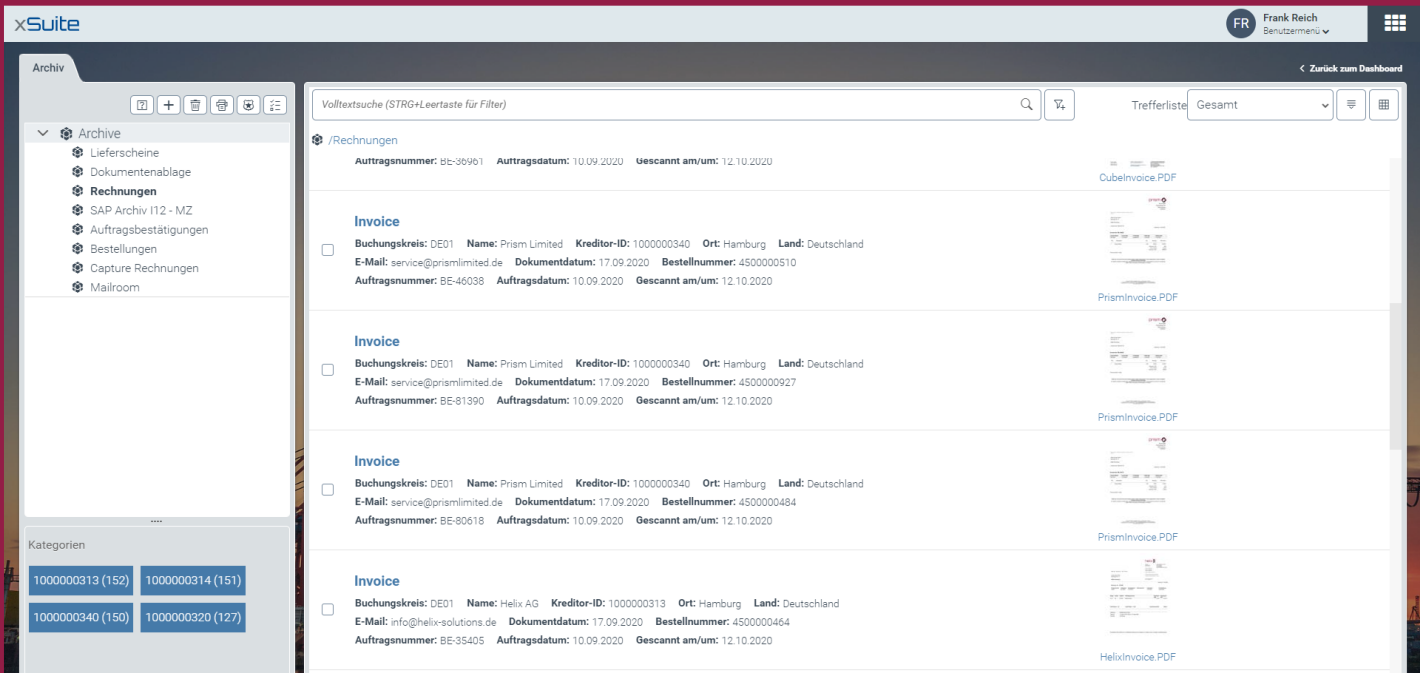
xSuite

FR Frank Reich
Benutzermenü

Archiv

Zurück zum Dashboard

Archive
Lieferscheine
Dokumentenablage
Rechnungen
SAP Archiv I12 - MZ
Auftragsbestätigungen
Bestellungen
Capture Rechnungen
Mailroom

Kategorien
1000000313 (152)
1000000314 (151)
1000000340 (150)
1000000320 (127)

Volltextsuche (STRG+Leertaste für Filter)
Trefferliste Gesamt

/Rechnungen

Auftragsnummer: BE-36961 Auftragsdatum: 10.09.2020 Gescannt am/um: 12.10.2020
CubeInvoice.PDF

Invoice
Buchungskreis: DE01 Name: Prism Limited Kreditor-ID: 1000000340 Ort: Hamburg Land: Deutschland
E-Mail: service@prismlimited.de Dokumentdatum: 17.09.2020 Bestellnummer: 4500000510
Auftragsnummer: BE-46038 Auftragsdatum: 10.09.2020 Gescannt am/um: 12.10.2020
PrismInvoice.PDF

Invoice
Buchungskreis: DE01 Name: Prism Limited Kreditor-ID: 1000000340 Ort: Hamburg Land: Deutschland
E-Mail: service@prismlimited.de Dokumentdatum: 17.09.2020 Bestellnummer: 4500000927
Auftragsnummer: BE-81390 Auftragsdatum: 10.09.2020 Gescannt am/um: 12.10.2020
PrismInvoice.PDF

Invoice
Buchungskreis: DE01 Name: Prism Limited Kreditor-ID: 1000000340 Ort: Hamburg Land: Deutschland
E-Mail: service@prismlimited.de Dokumentdatum: 17.09.2020 Bestellnummer: 4500000484
Auftragsnummer: BE-80618 Auftragsdatum: 10.09.2020 Gescannt am/um: 12.10.2020
PrismInvoice.PDF

Invoice
Buchungskreis: DE01 Name: Helix AG Kreditor-ID: 1000000313 Ort: Hamburg Land: Deutschland
E-Mail: info@helix-solutions.de Dokumentdatum: 17.09.2020 Bestellnummer: 4500000464
Auftragsnummer: BE-35405 Auftragsdatum: 10.09.2020 Gescannt am/um: 12.10.2020
HelixInvoice.PDF